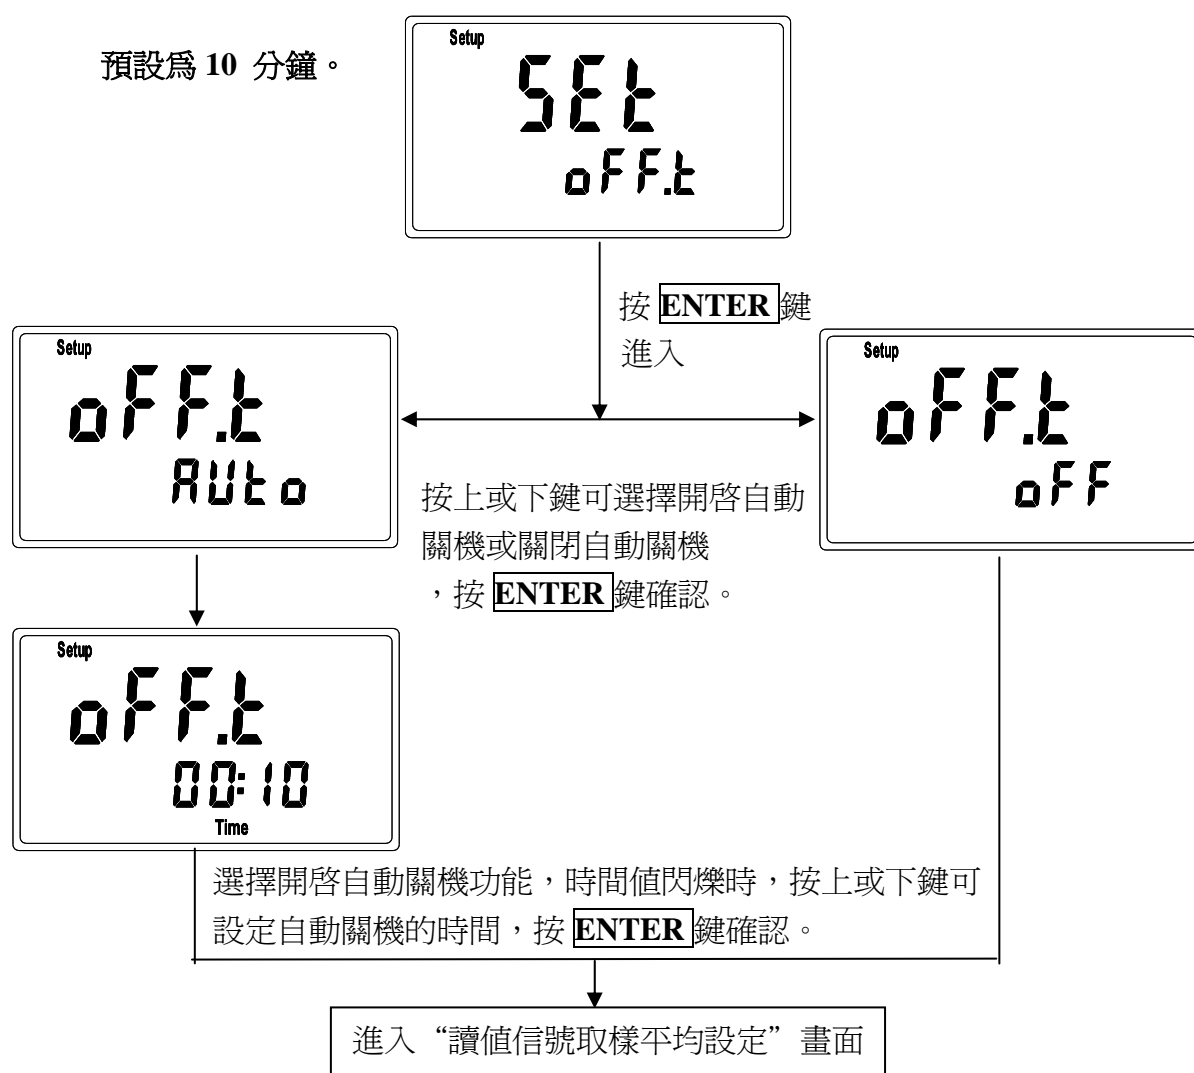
預設爲 10 分鐘。

Setup
SEt
oFF.t

按 ENTER 鍵進入

Setup
oFF.t
AUto

按上或下鍵可選擇開啓自動關機或關閉自動關機，按 ENTER 鍵確認。

Setup
oFF.t
oFF

Setup
oFF.t
00:10
Time

選擇開啓自動關機功能，時間值閃爍時，按上或下鍵可設定自動關機的時間，按 ENTER 鍵確認。

進入“讀值信號取樣平均設定”畫面